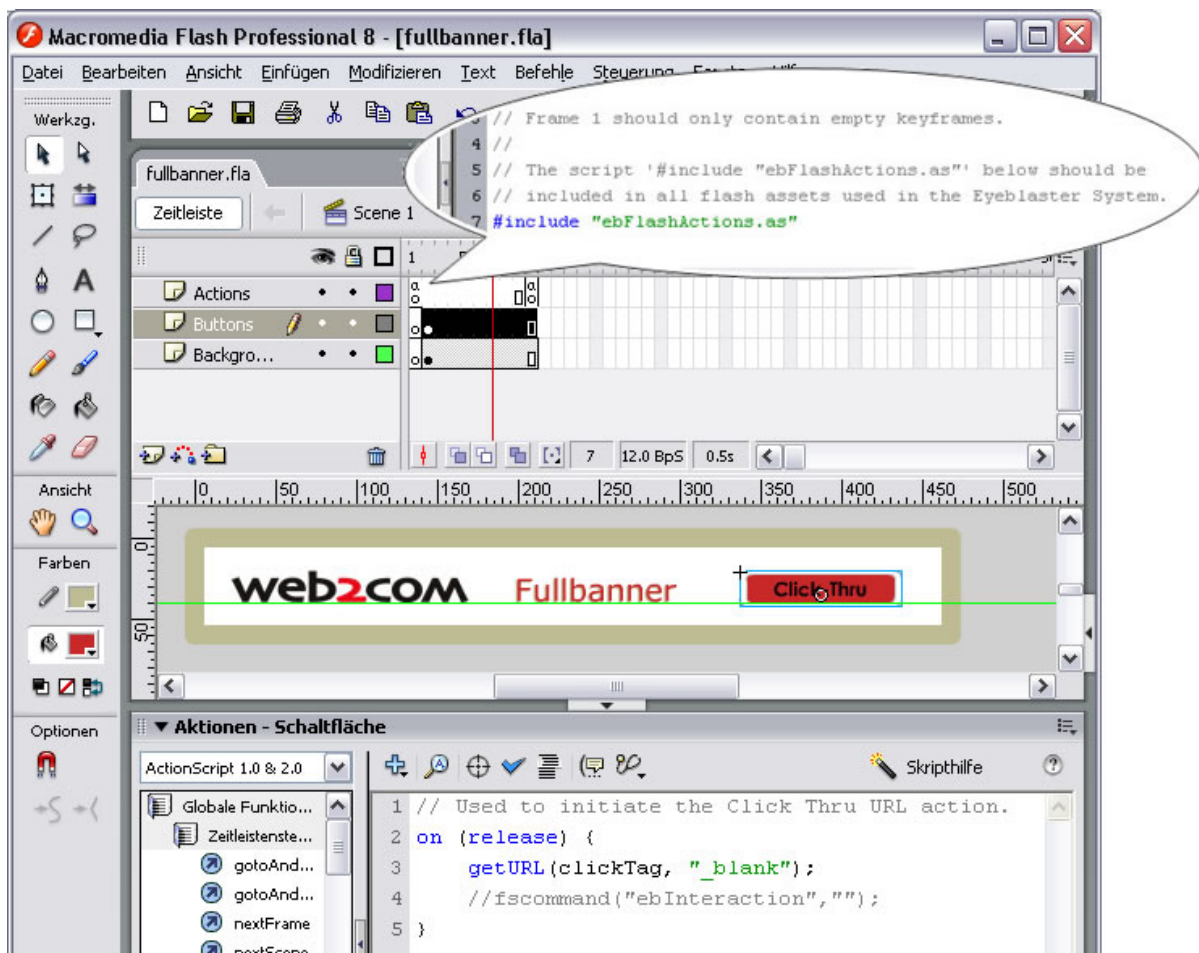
Macromedia Flash Professional 8 - [fullbanner.fla]

Datei Bearbeiten Ansicht Einfügen Modifizieren Text Befehle Steuerung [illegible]

Werkzg.

fullbanner.fla

Zeitleiste Scene 1

// Frame 1 should only contain empty keyframes.
4 //
5 // The script '#include "ebFlashActions.as"' below should be
6 // included in all flash assets used in the Eyeblaster System.
7 #include "ebFlashActions.as"

1

Actions
Buttons
Backgro...

7 12.0 BpS 0.5s

Ansicht

Farben

0 50 100 150 200 250 300 350 400 450 500

0
50

web2com Fullbanner Click Thru

Optionen

Aktionen - Schaltfläche

ActionScript 1.0 & 2.0

Skripthilfe

Globale Funktio...
Zeitleistenste...
gotoAnd...
gotoAnd...
nextFrame
nextScene

1 // Used to initiate the Click Thru URL action.
2 on (release) {
3 getURL(clickTag, "_blank");
4 //fscommand("ebInteraction","");
5 }